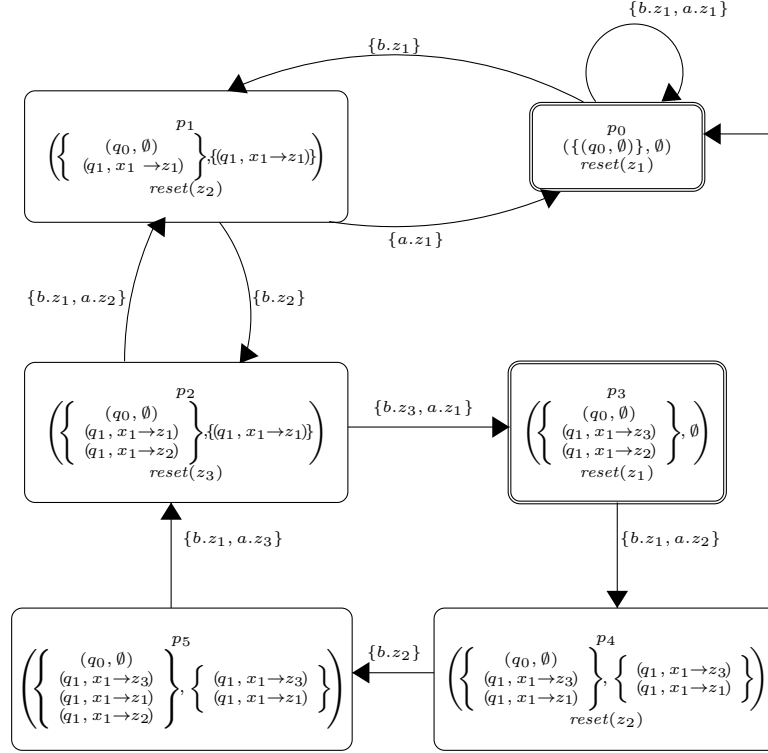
$\{b.z_1, a.z_1\}$

$\{b.z_1\}$

$p_1$
$\left(\left\{\begin{matrix}(q_0,\emptyset)\\(q_1, x_1 \to z_1)\end{matrix}\right\}, \{(q_1, x_1 \to z_1)\}\right)$
$reset(z_2)$

$p_0$
$(\{(q_0,\emptyset)\},\emptyset)$
$reset(z_1)$

$\{a.z_1\}$

$\{b.z_1, a.z_2\}$

$\{b.z_2\}$

$p_2$
$\left(\left\{\begin{matrix}(q_0,\emptyset)\\(q_1, x_1 \to z_1)\\(q_1, x_1 \to z_2)\end{matrix}\right\}, \{(q_1, x_1 \to z_1)\}\right)$
$reset(z_3)$

$\{b.z_3, a.z_1\}$

$p_3$
$\left(\left\{\begin{matrix}(q_0,\emptyset)\\(q_1, x_1 \to z_3)\\(q_1, x_1 \to z_2)\end{matrix}\right\}, \emptyset\right)$
$reset(z_1)$

$\{b.z_1, a.z_3\}$

$\{b.z_1, a.z_2\}$

$p_5$
$\left(\left\{\begin{matrix}(q_0,\emptyset)\\(q_1, x_1 \to z_3)\\(q_1, x_1 \to z_1)\\(q_1, x_1 \to z_2)\end{matrix}\right\}, \left\{\begin{matrix}(q_1, x_1 \to z_3)\\(q_1, x_1 \to z_1)\end{matrix}\right\}\right)$

$\{b.z_2\}$

$p_4$
$\left(\left\{\begin{matrix}(q_0,\emptyset)\\(q_1, x_1 \to z_3)\\(q_1, x_1 \to z_1)\end{matrix}\right\}, \left\{\begin{matrix}(q_1, x_1 \to z_3)\\(q_1, x_1 \to z_1)\end{matrix}\right\}\right)$
$reset(z_2)$